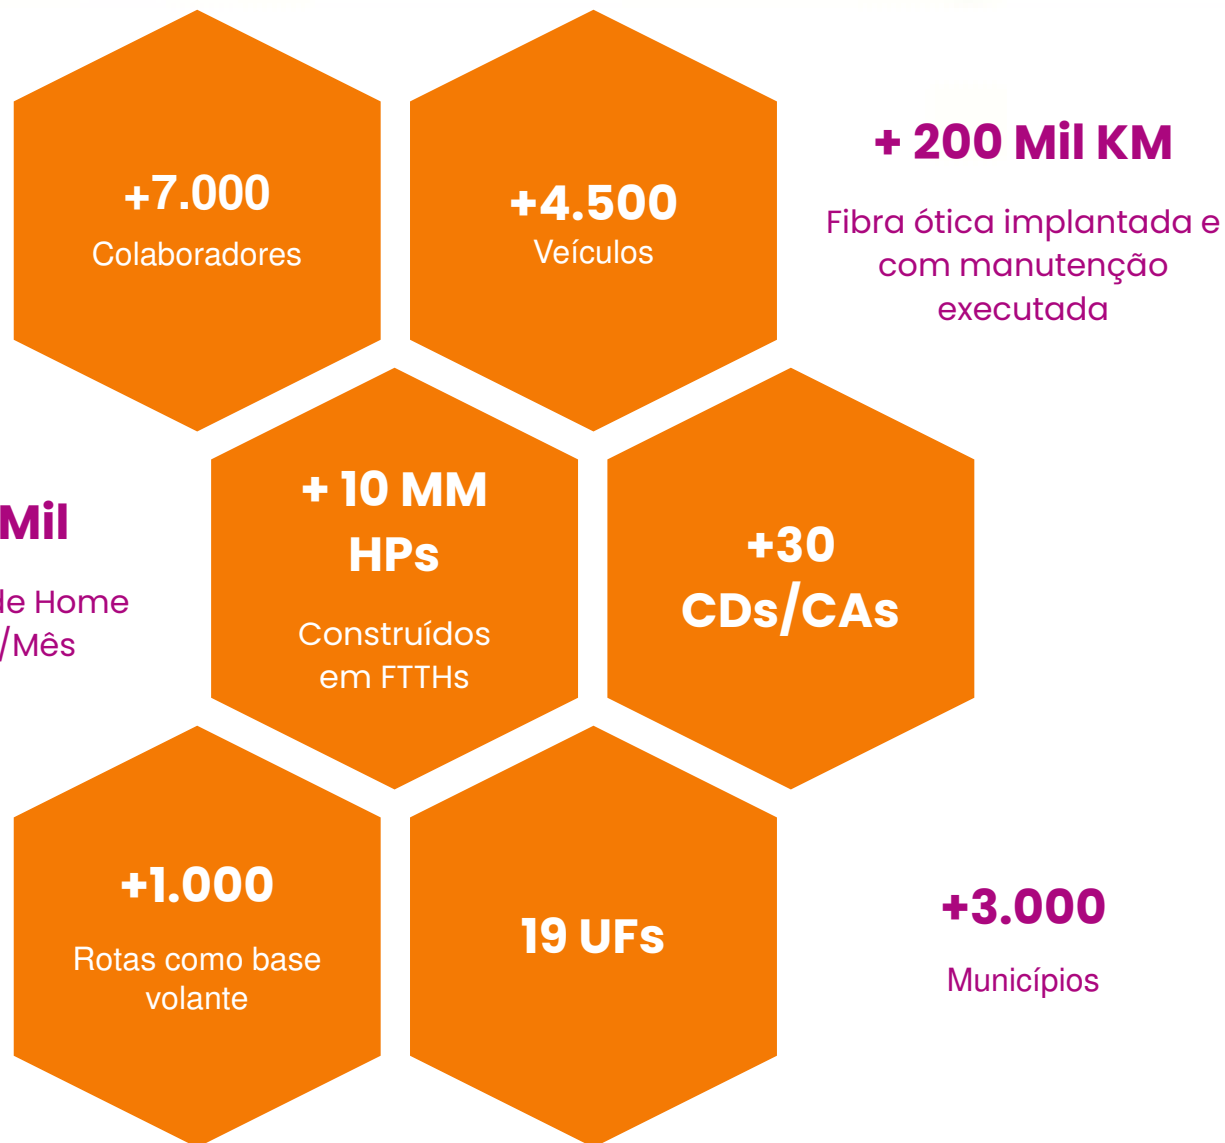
+7.000
Colaboradores

+4.500
Veículos

+ 200 Mil KM

Fibra ótica implantada e com manutenção executada

Mil

le Home
/Mês

+ 10 MM HPs

Construídos em FTTHs

+30 CDs/CAs

+1.000

Rotas como base volante

19 UFs

+3.000

Municípios